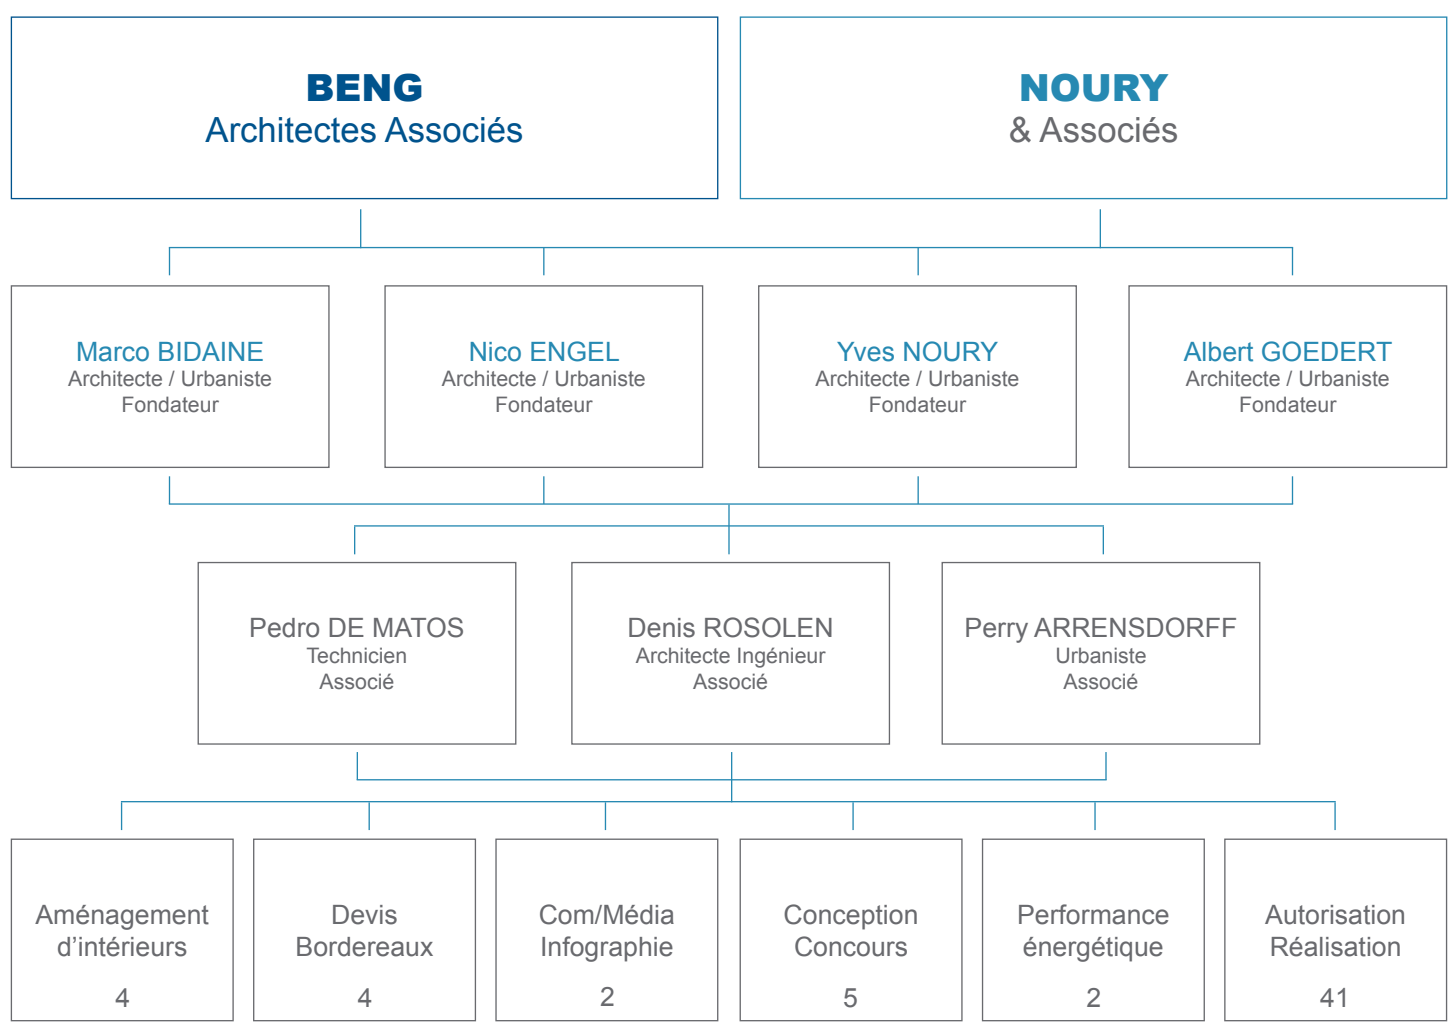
BENG
Architectes Associés

NOURY
& Associés

Marco BIDAINE
Architecte / Urbaniste
Fondateur

Nico ENGEL
Architecte / Urbaniste
Fondateur

Yves NOURY
Architecte / Urbaniste
Fondateur

Albert GOEDERT
Architecte / Urbaniste
Fondateur

Pedro DE MATOS
Technicien
Associé

Denis ROSOLEN
Architecte Ingénieur
Associé

Perry ARRENSDORFF
Urbaniste
Associé

Aménagement d'intérieurs
4

Devis Bordereaux
4

Com/Média Infographie
2

Conception Concours
5

Performance énergétique
2

Autorisation Réalisation
41